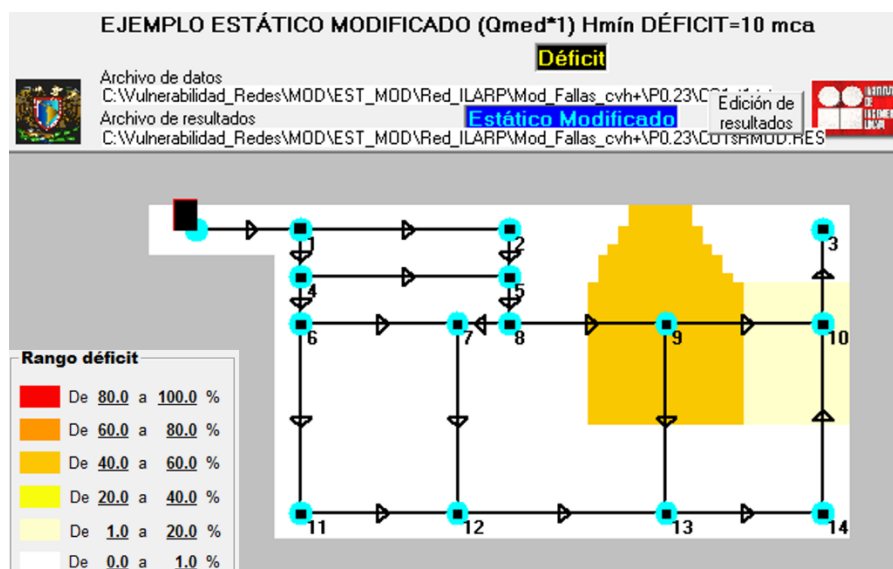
EJEMPLO ESTÁTICO MODIFICADO (Qmed*1) Hmín DÉFICIT=10 mca

Déficit

Archivo de datos
C:\Vulnerabilidad_Redes\MOD\EST_MOD\Red_ILARP\Mod_Fallas_cvh+\P0.23\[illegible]

Edición de resultados

Archivo de resultados
C:\Vulnerabilidad_Redes\MOD\EST_MOD\Red_ILARP\Mod_Fallas_cvh+\P0.23\C01sRMOD.RES

Estático Modificado

1 2 3 4 5 6 7 8 9 10 11 12 13 14

Rango déficit

De 80.0 a 100.0 %
De 60.0 a 80.0 %
De 40.0 a 60.0 %
De 20.0 a 40.0 %
De 1.0 a 20.0 %
De 0.0 a 1.0 %